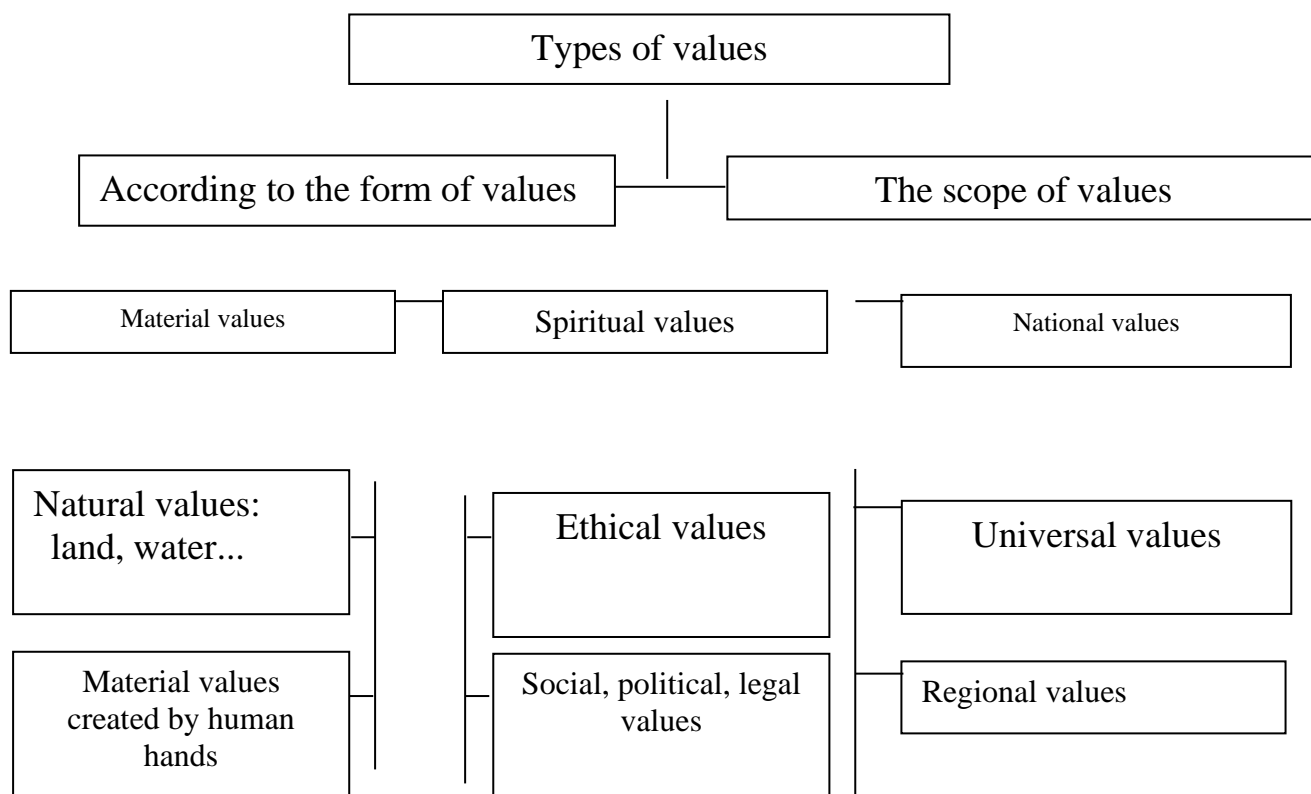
Types of values

According to the form of values

The scope of values

Material values

Spiritual values

National values

Natural values: land, water...

Material values created by human hands

Ethical values

Social, political, legal values

Universal values

Regional values